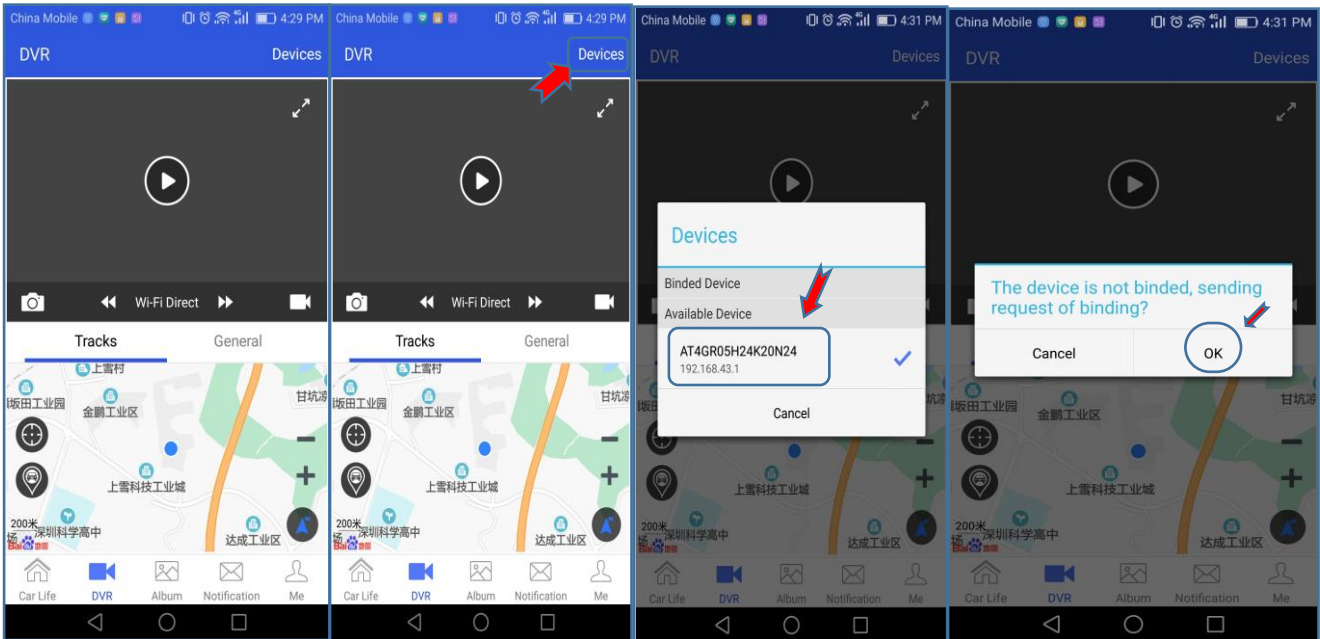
China Mobile 4:29 PM
DVR Devices
Wi-Fi Direct
Tracks General
上雪村
坂田工业园
金鹏工业区
甘坑凉
上雪科技工业城
200米
深圳科学高中
达成工业区
Car Life DVR Album Notification Me

China Mobile 4:29 PM
DVR Devices
Wi-Fi Direct
Tracks General
上雪村
坂田工业园
金鹏工业区
甘坑凉
上雪科技工业城
200米
深圳科学高中
达成工业区
Car Life DVR Album Notification Me

China Mobile 4:31 PM
DVR Devices
Devices
Binded Device
Available Device
AT4GR05H24K20N24
192.168.43.1
Cancel
坂田工业园
金鹏工业区
上雪科技工业城
200米
深圳科学高中
达成工业区
Car Life DVR Album Notification Me

China Mobile 4:31 PM
DVR Devices
The device is not binded, sending request of binding?
Cancel OK
坂田工业园
金鹏工业区
甘坑凉
上雪科技工业城
200米
深圳科学高中
达成工业区
Car Life DVR Album Notification Me